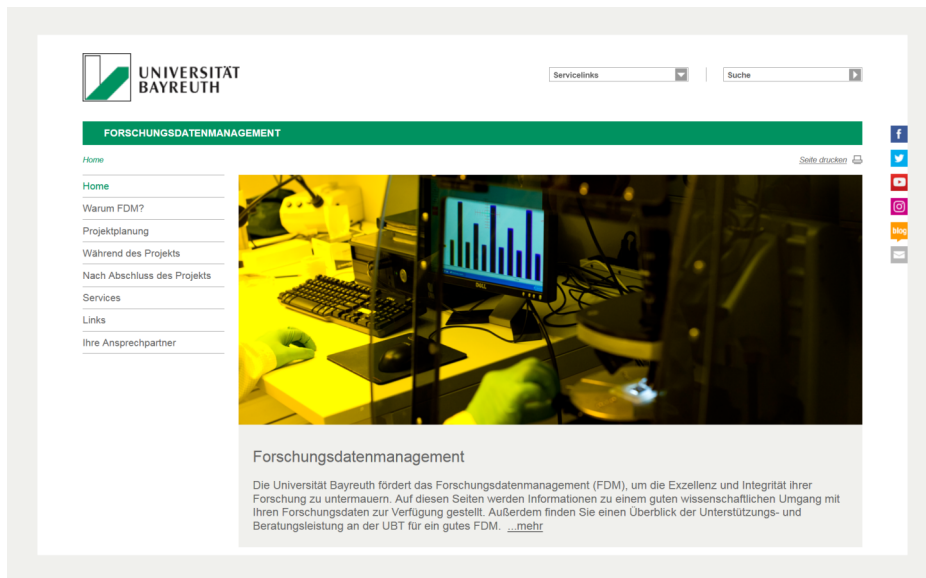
UNIVERSITÄT BAYREUTH

Servicelinks

Suche

FORSCHUNGSDATENMANAGEMENT

Home

Seite drucken

Home
Warum FDM?
Projektplanung
Während des Projekts
Nach Abschluss des Projekts
Services
Links
Ihre Ansprechpartner

DELL

blog

Forschungsdatenmanagement

Die Universität Bayreuth fördert das Forschungsdatenmanagement (FDM), um die Exzellenz und Integrität ihrer Forschung zu untermauern. Auf diesen Seiten werden Informationen zu einem guten wissenschaftlichen Umgang mit Ihren Forschungsdaten zur Verfügung gestellt. Außerdem finden Sie einen Überblick der Unterstützungs- und Beratungsleistung an der UBT für ein gutes FDM. ...mehr